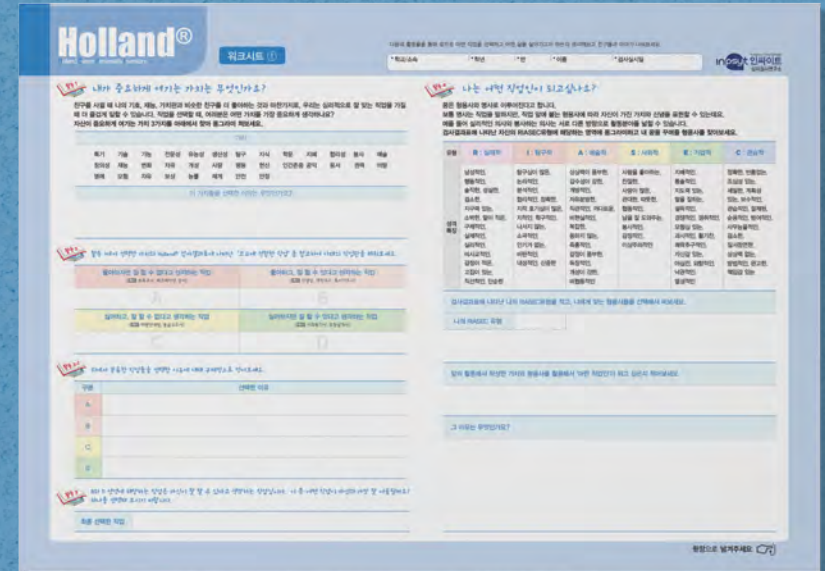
Holland®

워크시트 ①

인싸이트

내가 중요하게 여기는 가치는 무엇인가요?

나는 어떤 직업인이 되고싶나요?

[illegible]

| 유형 | R : 실재형 | I : 탐구형 | A : 예술형 | S : 사회형 | E : 기업형 | C : 관습형 |
|---|---|---|---|---|---|---|
| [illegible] | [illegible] | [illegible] | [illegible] | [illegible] | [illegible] | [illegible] |

A

B

C

D

| 구분 | 선택한 이유 |
|---|---|
| A | |
| B | |
| C | |
| D | |

나의 RIASEC 유형

그 이유는 무엇인가요?

최종 선택한 직업

뒷면으로 넘겨주세요